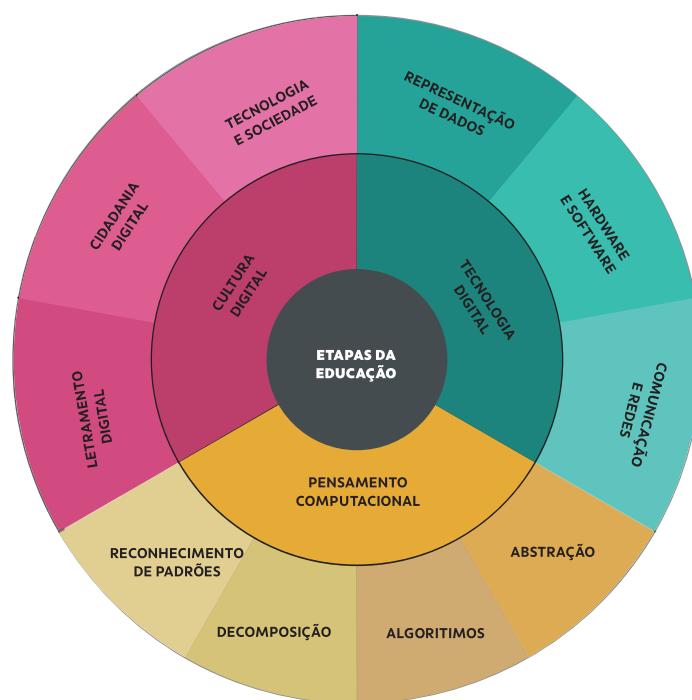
ETAPAS DA EDUCAÇÃO

CULTURA DIGITAL

TECNOLOGIA DIGITAL

PENSAMENTO COMPUTACIONAL

TECNOLOGIA E SOCIEDADE

REPRESENTAÇÃO DE DADOS

HARDWARE E SOFTWARE

COMUNICAÇÃO E REDES

ABSTRAÇÃO

ALGORITIMOS

DECOMPOSIÇÃO

RECONHECIMENTO DE PADRÕES

LETRAMENTO DIGITAL

CIDADANIA DIGITAL